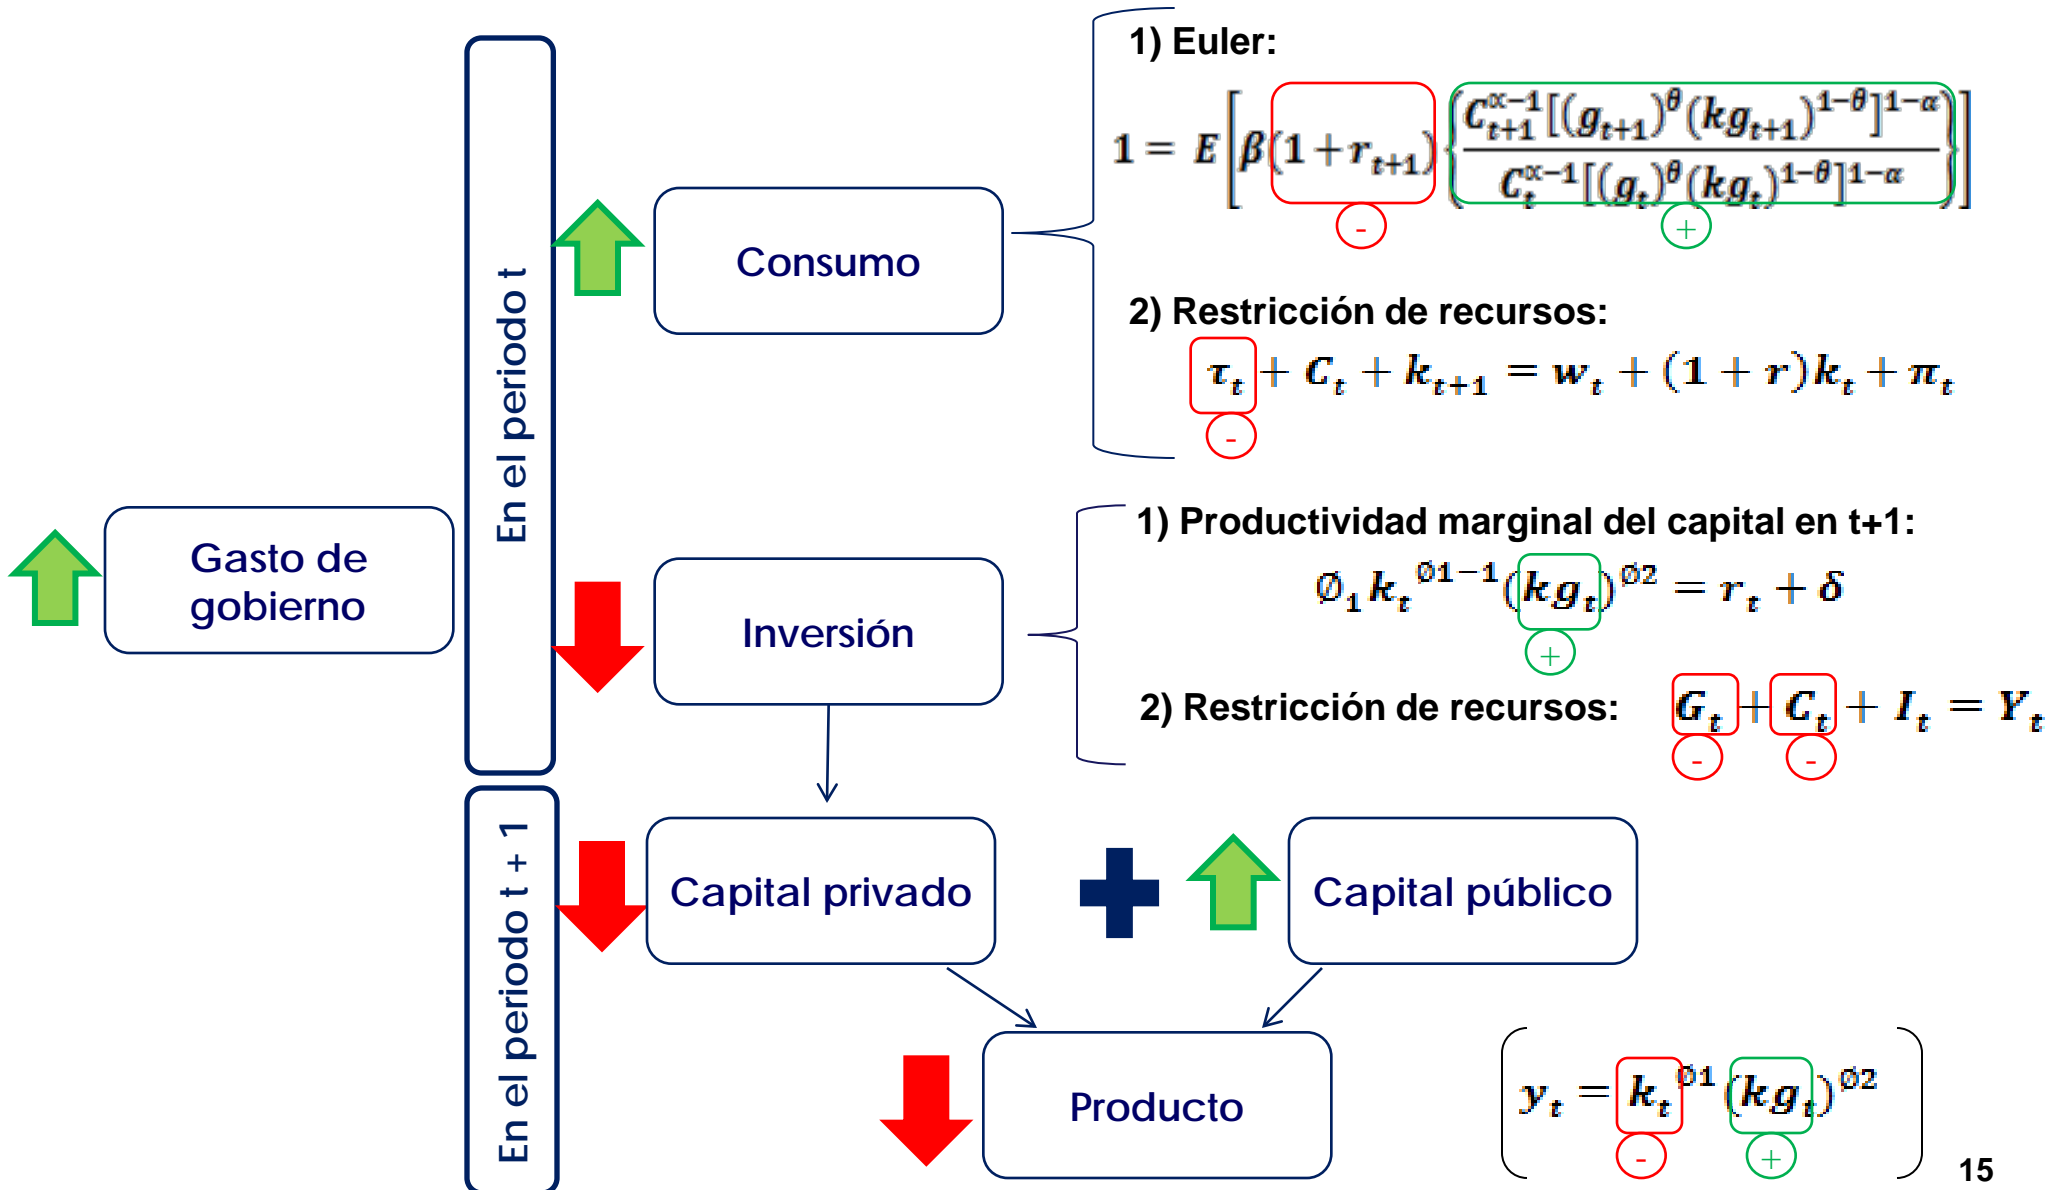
Gasto de gobierno

En el periodo t

Consumo

1) Euler:

$1 = E\left[\beta(1+r_{t+1})\left\{\frac{C_{t+1}^{\alpha-1}[(g_{t+1})^{\theta}(kg_{t+1})^{1-\theta}]^{1-\alpha}}{C_{t}^{\alpha-1}[(g_{t})^{\theta}(kg_{t})^{1-\theta}]^{1-\alpha}}\right\}\right]$

-

+

2) Restricción de recursos:

$\tau_t + C_t + k_{t+1} = w_t + (1+r)k_t + \pi_t$

-

Inversión

1) Productividad marginal del capital en t+1:

$\emptyset_1 k_t^{\emptyset 1-1}(kg_t)^{\emptyset 2} = r_t + \delta$

+

2) Restricción de recursos: $G_t + C_t + I_t = Y_t$

- -

En el periodo t + 1

Capital privado

Capital público

Producto

$y_t = k_t^{\emptyset 1}(kg_t)^{\emptyset 2}$

- +

15